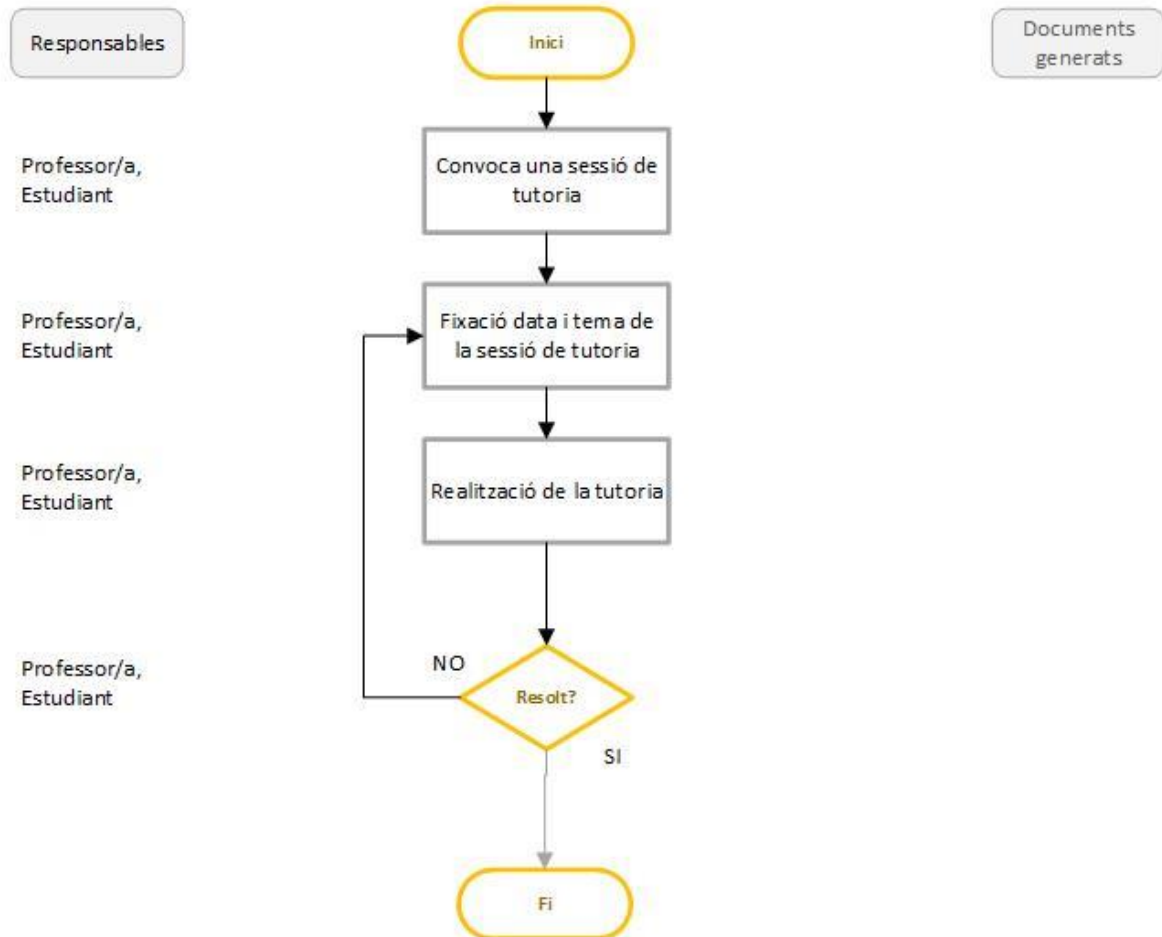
Responsables

Inici

Documents generats

Professor/a, Estudiant

Convoca una sessió de tutoria

Professor/a, Estudiant

Fixació data i tema de la sessió de tutoria

Professor/a, Estudiant

Realització de la tutoria

Professor/a, Estudiant

NO

Resolt?

SI

Fi